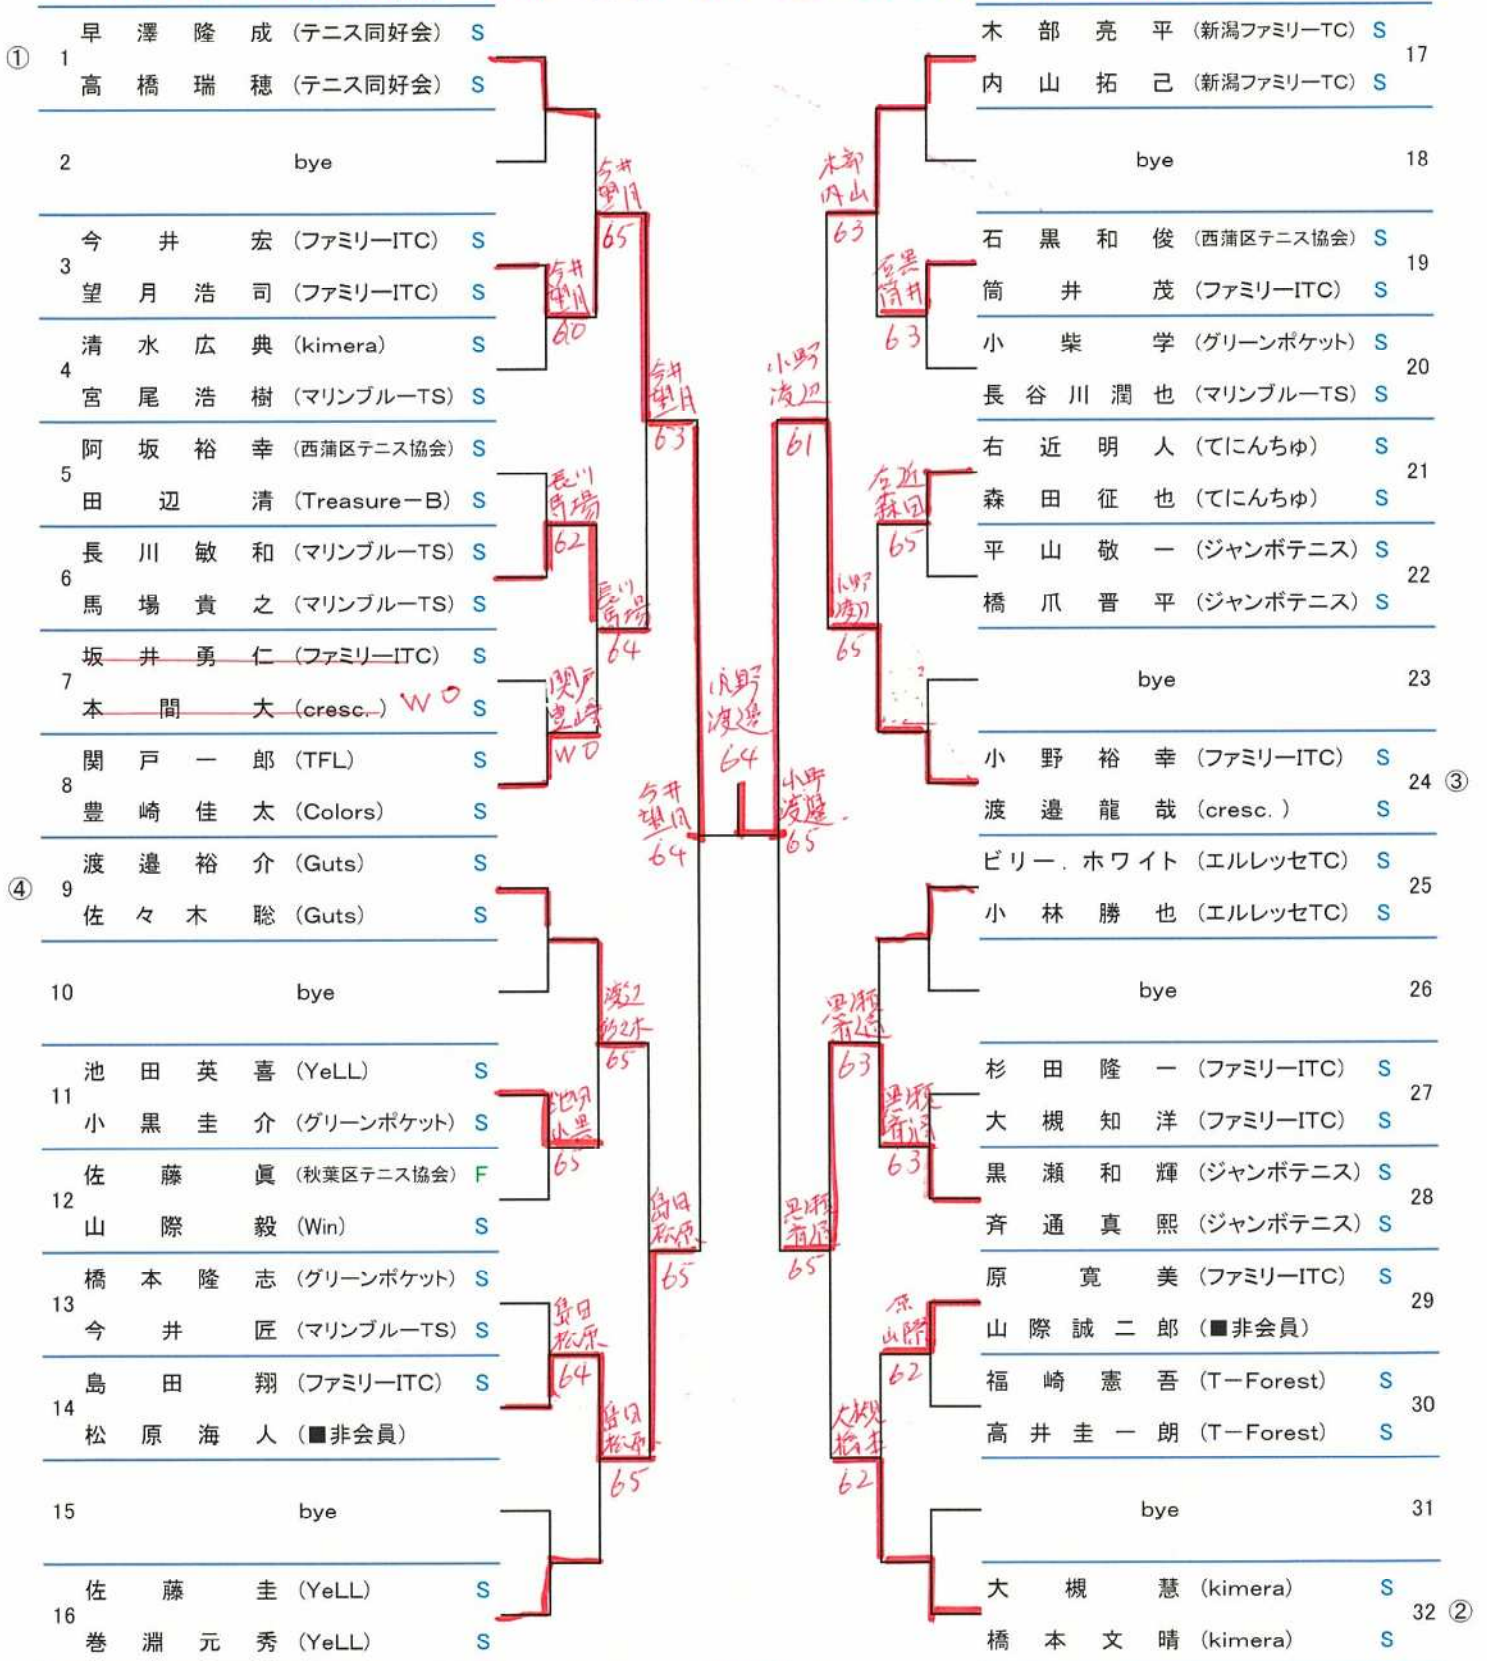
① 1 早澤隆成（テニス同好会） S
高橋瑞穂（テニス同好会） S

2 bye

3 今井宏（ファミリーITC） S
望月浩司（ファミリーITC） S

4 清水広典（kimera） S
宮尾浩樹（マリンブルーTS） S

5 阿坂裕幸（西蒲区テニス協会） S
田辺清（Treasure－B） S

6 長川敏和（マリンブルーTS） S
馬場貴之（マリンブルーTS） S

7 坂井勇仁（ファミリーITC） S
本間大（cresc.） WO S

8 関戸一郎（TFL） S
豊崎佳太（Colors） S

④ 9 渡邉裕介（Guts） S
佐々木聡（Guts） S

10 bye

11 池田英喜（YeLL） S
小黒圭介（グリーンポケット） S

12 佐藤眞（秋葉区テニス協会） F
山際毅（Win） S

13 橋本隆志（グリーンポケット） S
今井匠（マリンブルーTS） S

14 島田翔（ファミリーITC） S
松原海人（■非会員）

15 bye

16 佐藤圭（YeLL） S
巻淵元秀（YeLL） S

木部亮平（新潟ファミリーTC） S 17
内山拓己（新潟ファミリーTC） S

bye 18

石黒和俊（西蒲区テニス協会） S 19
筒井茂（ファミリーITC） S

小柴学（グリーンポケット） S 20
長谷川潤也（マリンブルーTS） S

右近明人（てにんちゅ） S 21
森田征也（てにんちゅ） S

平山敬一（ジャンボテニス） S 22
橋爪晋平（ジャンボテニス） S

bye 23

小野裕幸（ファミリーITC） S 24 ③
渡邉龍哉（cresc.） S

ビリー．ホワイト（エルレッセTC） S 25
小林勝也（エルレッセTC） S

bye 26

杉田隆一（ファミリーITC） S 27
大槻知洋（ファミリーITC） S

黒瀬和輝（ジャンボテニス） S 28
斉通真熙（ジャンボテニス） S

原寛美（ファミリーITC） S 29
山際誠二郎（■非会員）

福崎憲吾（T－Forest） S 30
高井圭一朗（T－Forest） S

bye 31

大槻慧（kimera） S 32 ②
橋本文晴（kimera） S

今井望月 65
今井望月 60
今井望月 63
長川馬場 62
長川馬場 64
関戸豊崎 WO
今井望月 64
小野渡辺 64
渡辺佐々木 65
ビリー小黒 65
島田松原 65
島田松原 64
島田松原 65
木部内山 63
石黒筒井 63
小野渡辺 61
右近森田 65
小野渡辺 65
小野渡邉 65
黒瀬斉通 63
黒瀬斉通 63
黒瀬斉通 65
原山際 62
大槻橋本 62